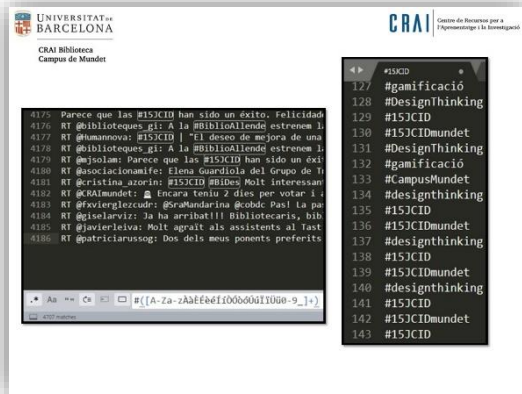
UNIVERSITAT DE BARCELONA

CRAI Biblioteca
Campus de Mundet

CRAI Centre de Recursos per a l'Aprenentatge i la Investigació

4175 Parece que las #15JCID han sido un éxito. Felicidad
4176 RT @biblioteques_gi: A la #BiblioAllende estrenem la
4177 RT @Humannova: #15JCID | "El deseo de mejora de una
4178 RT @biblioteques_gi: A la #BiblioAllende estrenem la
4179 RT @mjsolam: Parece que las #15JCID han sido un éxit
4180 RT @asociacionamife: Elena Guardiola del Grupo de T
4181 RT @cristina_azorin: #15JCID #BiDes Molt interessan
4182 RT @CRAImundet: Encara teniu 2 dies per votar i a
4183 RT @fxvierglezcudr: @SraMandarina @cobdc Pas! La pa
4184 RT @giselarviz: Ja ha arribat!!! Bibliotecaris, bib
4185 RT @javierleiva: Molt agraït als assistents al Tast
4186 RT @patriciarussog: Dos dels meus ponents preferits

#([A-Za-zÀàÈèÉéÍíÒòÓóÚúÏïÜü0-9_]+)

4707 matches

#15JCID
127 #gamificació
128 #DesignThinking
129 #15JCID
130 #15JCIDmundet
131 #DesignThinking
132 #gamificació
133 #CampusMundet
134 #designthinking
135 #15JCID
136 #15JCIDmundet
137 #designthinking
138 #15JCID
139 #15JCIDmundet
140 #designthinking
141 #15JCID
142 #15JCIDmundet
143 #15JCID